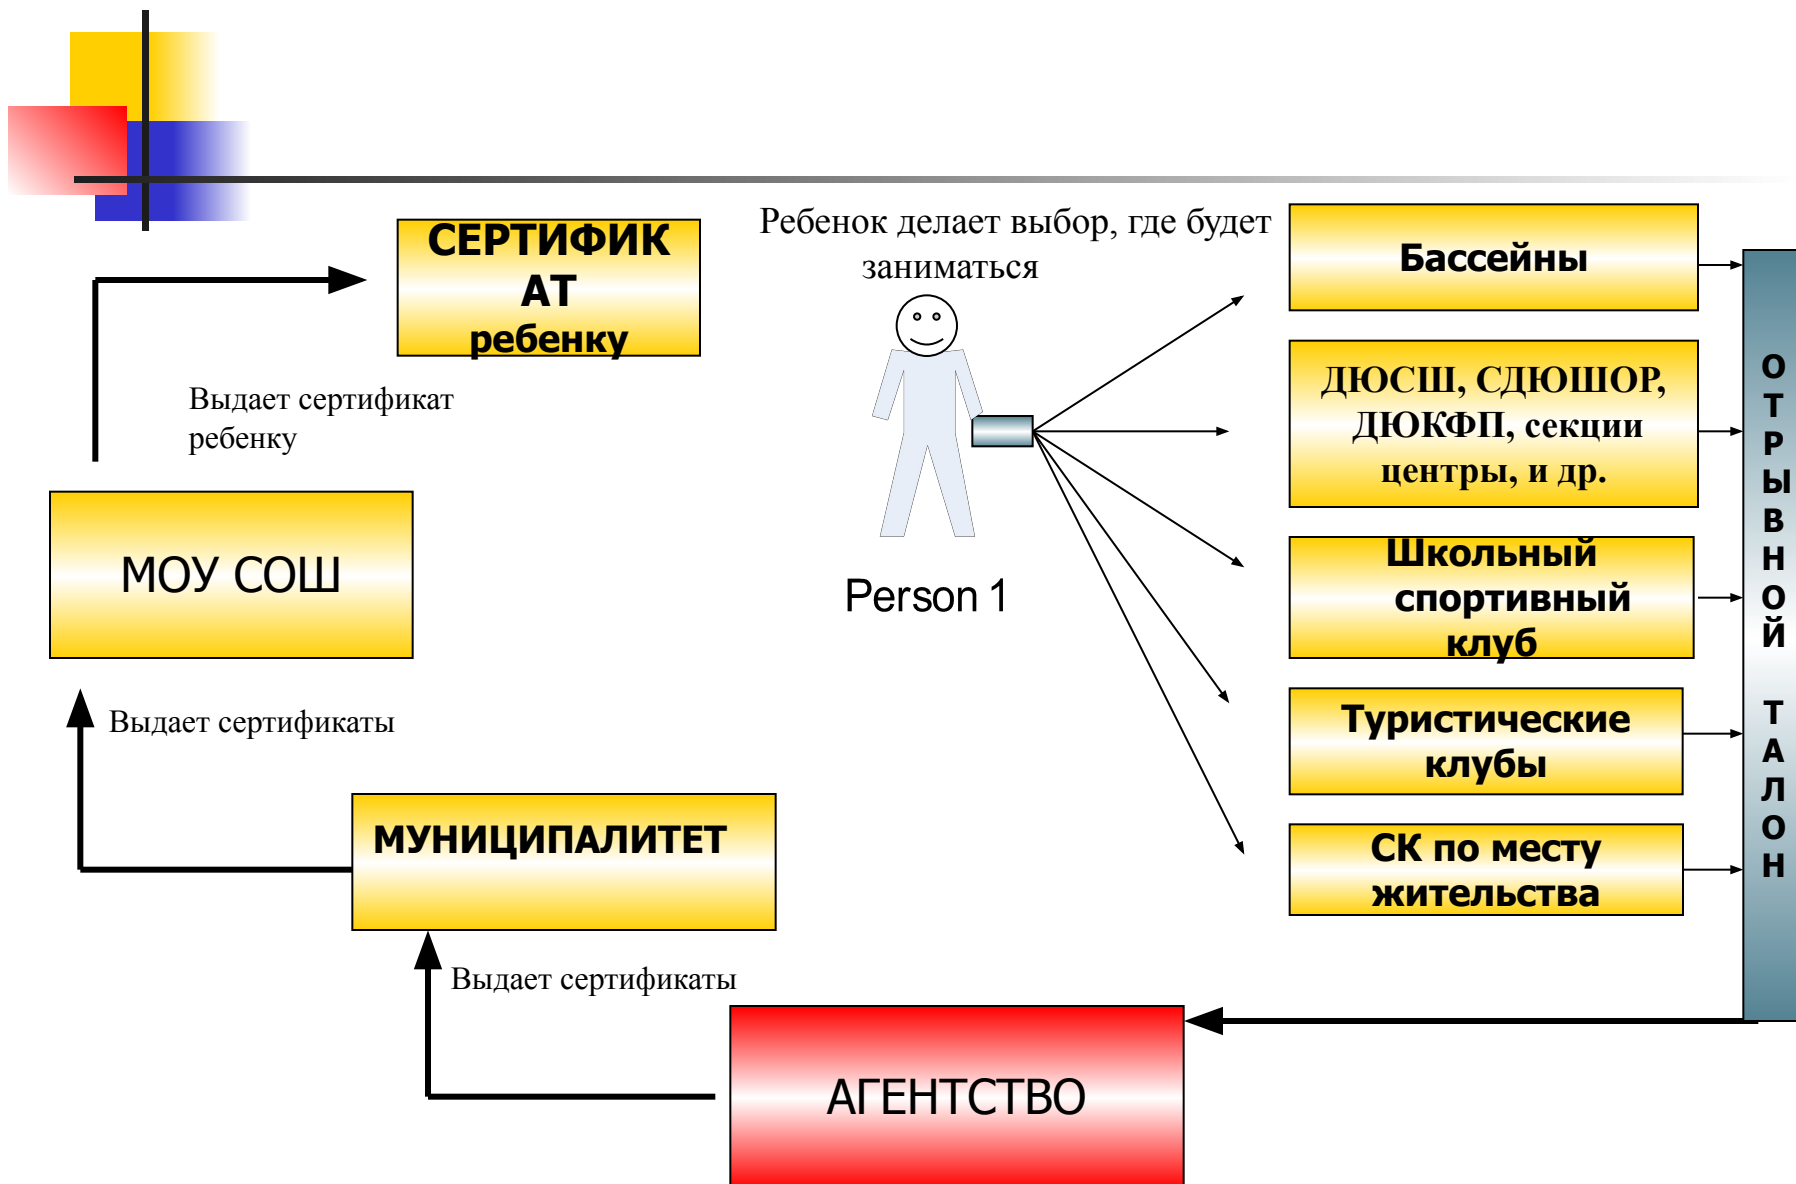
СЕРТИФИКАТ ребенку

Ребенок делает выбор, где будет заниматься

Выдает сертификат ребенку

МОУ СОШ

Person 1

Бассейны

ДЮСШ, СДЮШОР, ДЮКФП, секции центры, и др.

Школьный спортивный клуб

Туристические клубы

СК по месту жительства

ОТРЫВНОЙ ТАЛОН

Выдает сертификаты

МУНИЦИПАЛИТЕТ

Выдает сертификаты

АГЕНТСТВО